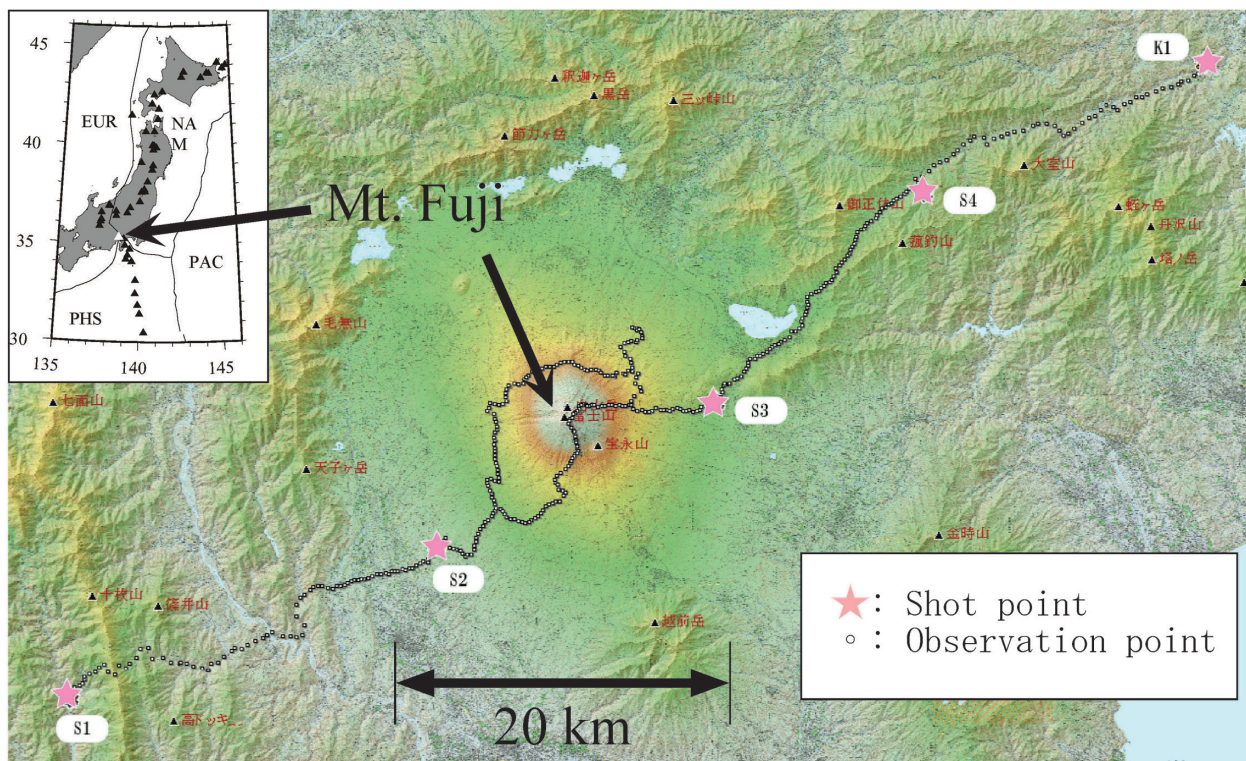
45
40
35
30
135
140
145
EUR
NA
M
PAC
PHS

Mt. Fuji

K1
釈迦ヶ岳
黒岳
三ッ峠山
節刀ヶ岳
大室山
御正体山
S4
鍋ヶ岳
丹沢山
鹿留山
塔ノ岳
毛無山
七面山
S3
富士山
宝永山
天子ヶ岳
金時山
S2
十枚山
篠井山
越前岳
S1
高ドッキ

★ : Shot point
◦ : Observation point

20 km